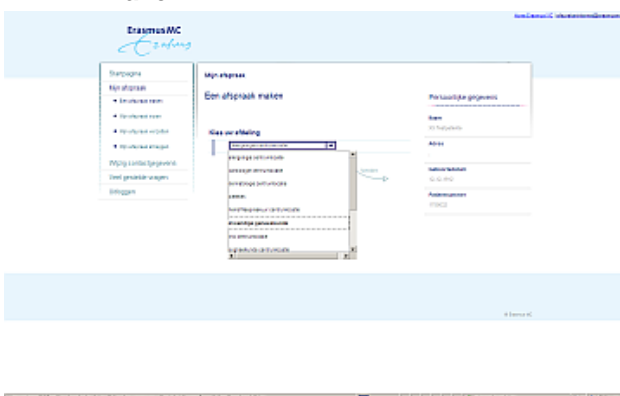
ErasmusMC
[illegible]

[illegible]

Startpagina
Mijn afspraak
• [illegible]
• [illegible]
• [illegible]
• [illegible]
Wijzig contactgegevens
Veel gestelde vragen
Uitloggen

Mijn afspraak

Een afspraak maken

Kies uw afdeling

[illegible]
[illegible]
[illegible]
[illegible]
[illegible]
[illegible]
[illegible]
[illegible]
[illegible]

Persoonlijke gegevens

Naam
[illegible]

Adres

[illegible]
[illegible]

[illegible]
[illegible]

© Erasmus MC